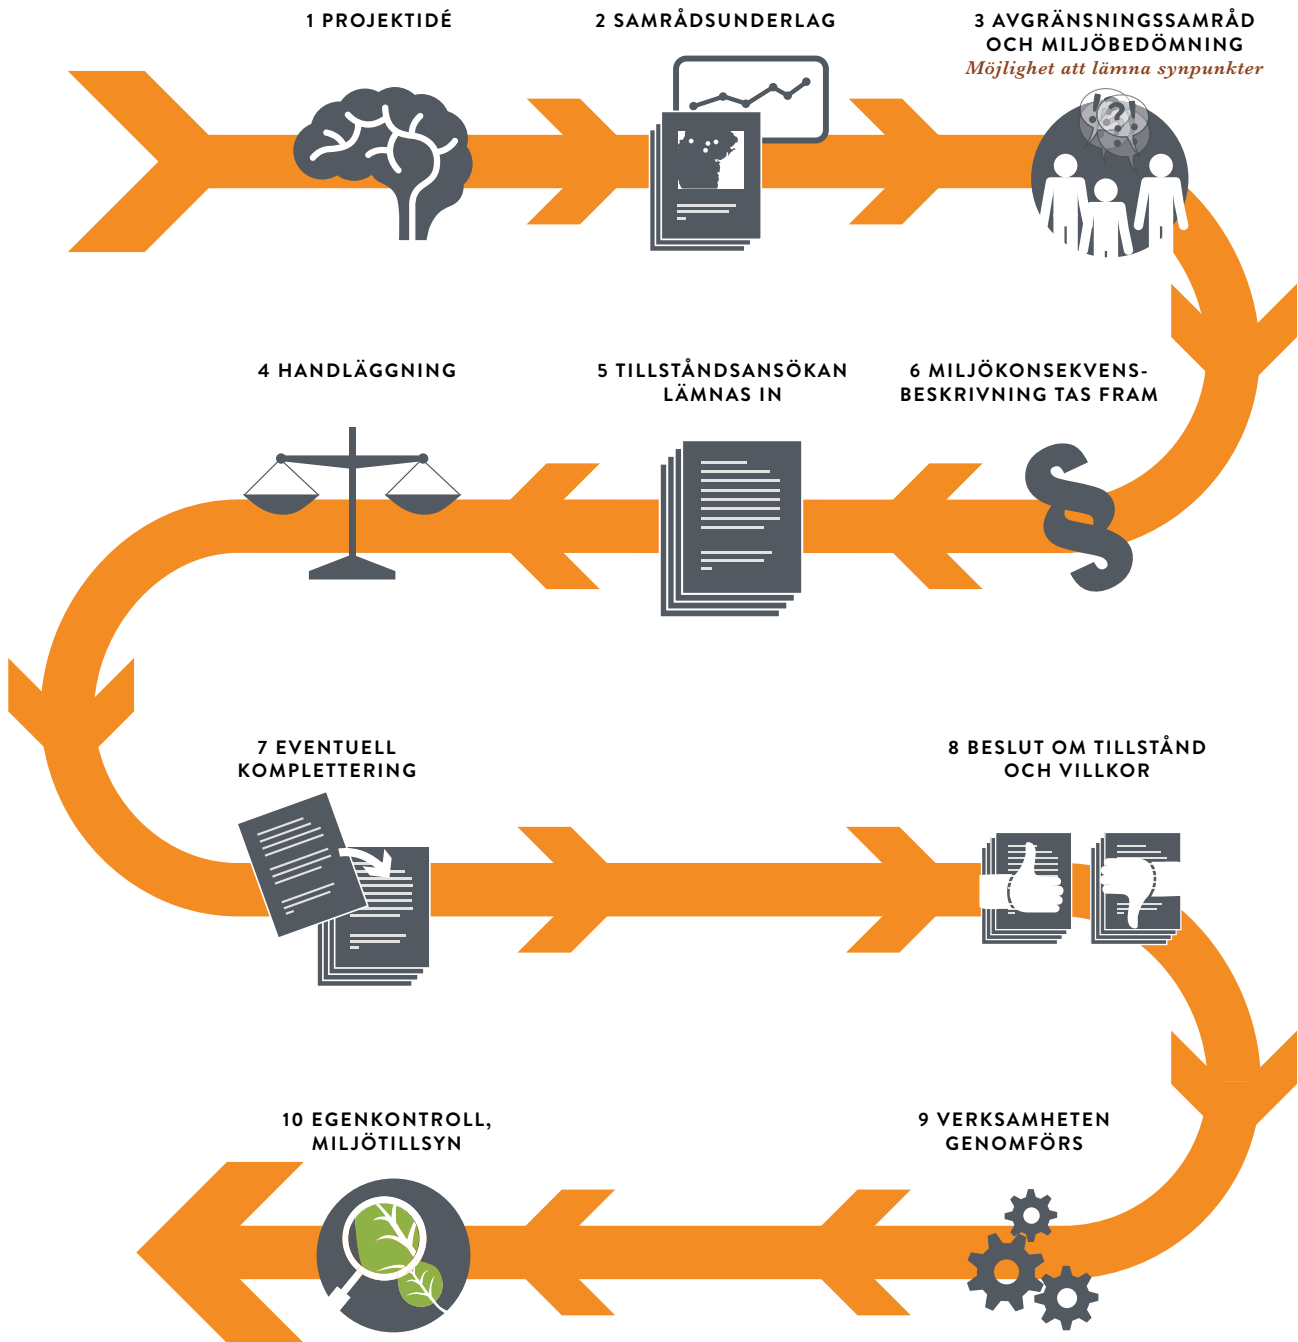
1 PROJEKTIDÉ

2 SAMRÅDSUNDERLAG

3 AVGRÄNSNINGSSAMRÅD OCH MILJÖBEDÖMNING
*Möjlighet att lämna synpunkter*

4 HANDLÄGGNING

5 TILLSTÅNDSANSÖKAN LÄMNAS IN

6 MILJÖKONSEKVENS-BESKRIVNING TAS FRAM

§

7 EVENTUELL KOMPLETTERING

8 BESLUT OM TILLSTÅND OCH VILLKOR

9 VERKSAMHETEN GENOMFÖRS

10 EGENKONTROLL, MILJÖTILLSYN